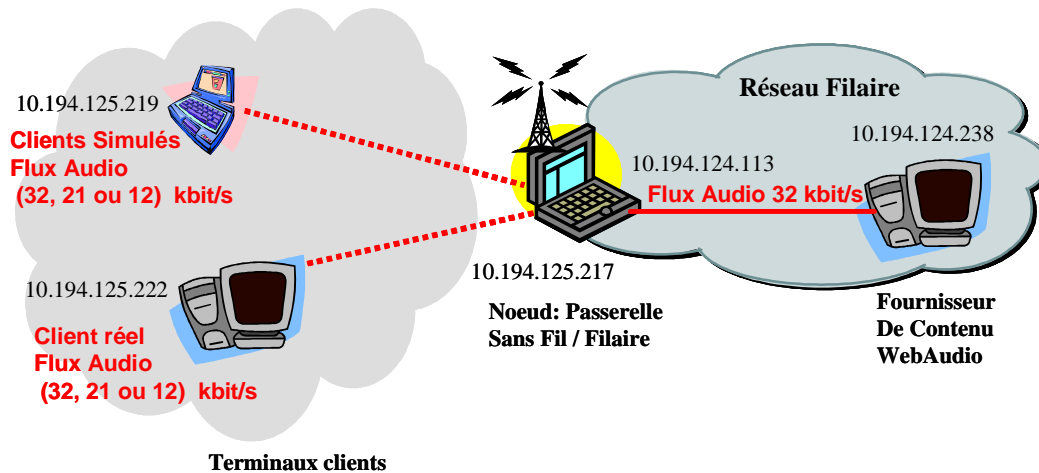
10.194.125.219

Clients Simulés
Flux Audio
(32, 21 ou 12) kbit/s

Réseau Filaire

10.194.124.238

10.194.124.113

Flux Audio 32 kbit/s

10.194.125.217

10.194.125.222

Client réel
Flux Audio
(32, 21 ou 12) kbit/s

Noeud: Passerelle
Sans Fil / Filaire

Fournisseur
De Contenu
WebAudio

Terminaux clients